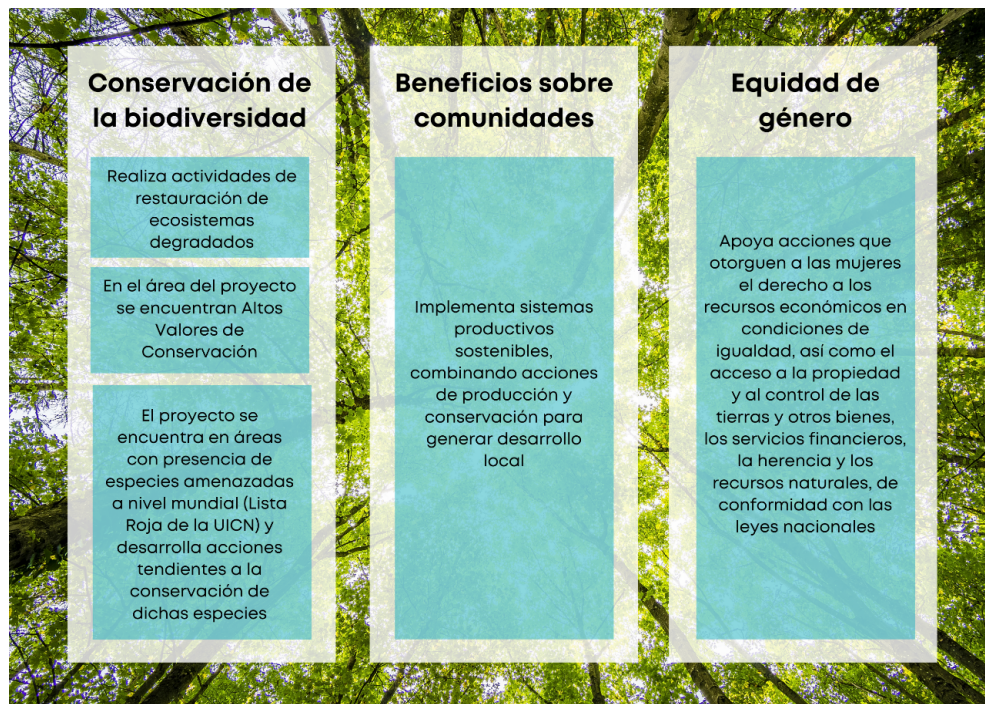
Conservación de la biodiversidad

Realiza actividades de restauración de ecosistemas degradados

En el área del proyecto se encuentran Altos Valores de Conservación

El proyecto se encuentra en áreas con presencia de especies amenazadas a nivel mundial (Lista Roja de la UICN) y desarrolla acciones tendientes a la conservación de dichas especies

Beneficios sobre comunidades

Implementa sistemas productivos sostenibles, combinando acciones de producción y conservación para generar desarrollo local

Equidad de género

Apoya acciones que otorguen a las mujeres el derecho a los recursos económicos en condiciones de igualdad, así como el acceso a la propiedad y al control de las tierras y otros bienes, los servicios financieros, la herencia y los recursos naturales, de conformidad con las leyes nacionales